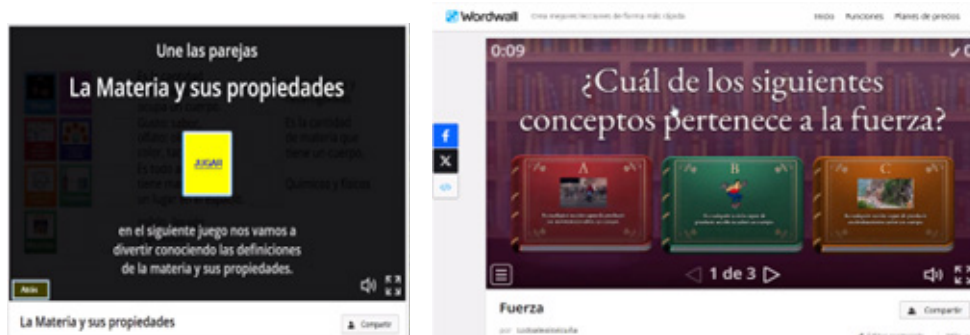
Une las parejas

La Materia y sus propiedades

JUGAR

en el siguiente juego nos vamos a divertir conociendo las definiciones de la materia y sus propiedades.

Atrás

La Materia y sus propiedades

Compartir

Wordwall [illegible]

Inicio Funciones Planes de precios

0:09

¿Cuál de los siguientes conceptos pertenece a la fuerza?

A

B

C

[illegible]

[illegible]

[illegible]

1 de 3

Fuerza

Compartir

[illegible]